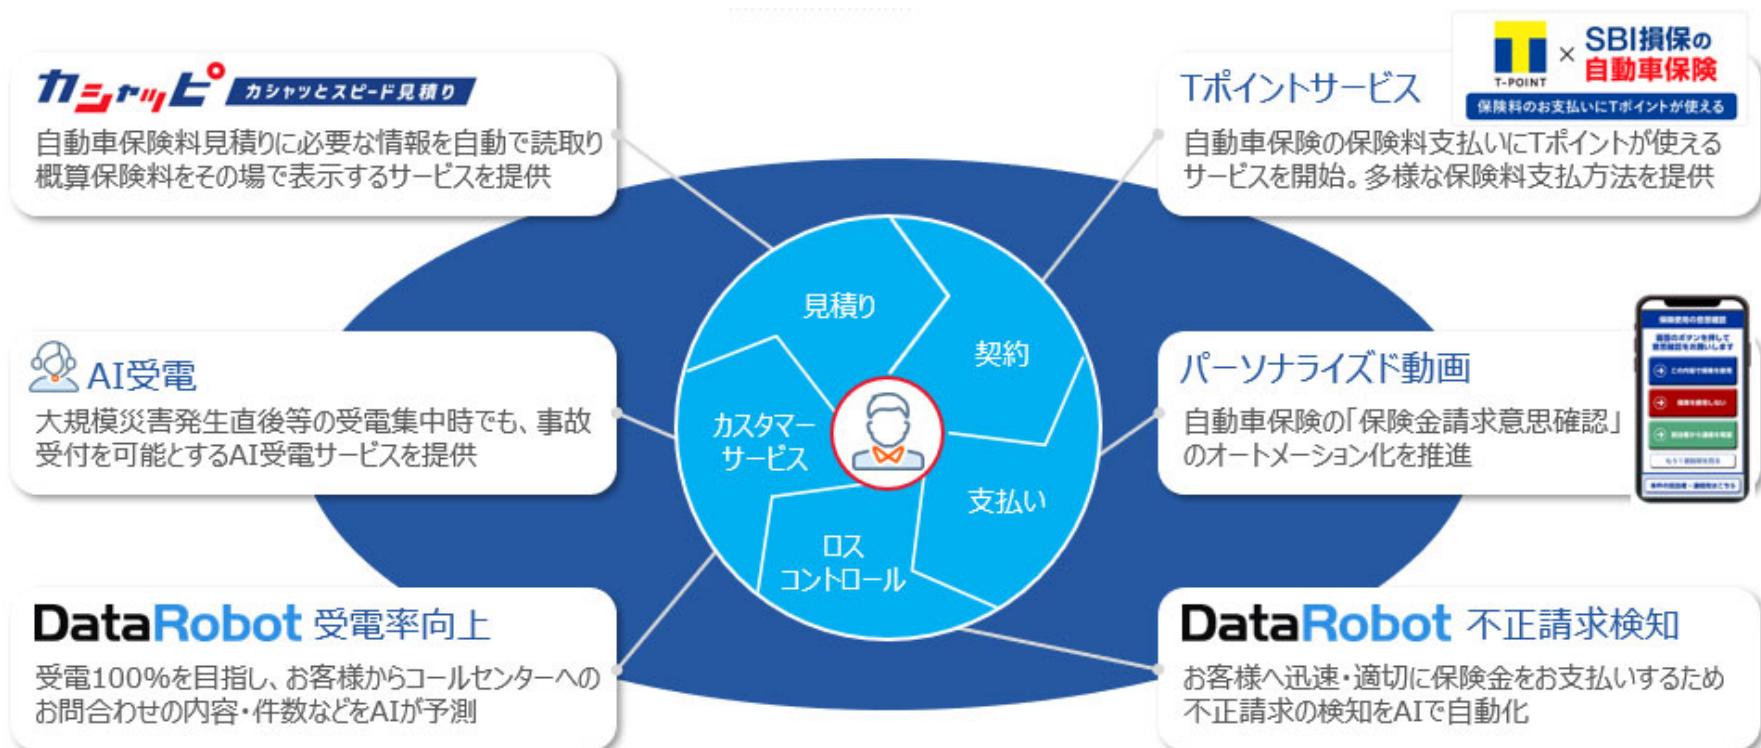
カシャッピ カシャッとスピード見積り
自動車保険料見積りに必要な情報を自動で読取り概算保険料をその場で表示するサービスを提供

T-POINT × SBI損保の自動車保険
保険料のお支払いにTポイントが使える

Tポイントサービス
自動車保険の保険料支払いにTポイントが使えるサービスを開始。多様な保険料支払方法を提供

AI受電
大規模災害発生直後等の受電集中時でも、事故受付を可能とするAI受電サービスを提供

見積り
契約
カスタマーサービス
支払い
ロスコントロール

パーソナライズド動画
自動車保険の「保険金請求意思確認」のオートメーション化を推進

DataRobot 受電率向上
受電100%を目指し、お客様からコールセンターへのお問合わせの内容・件数などをAIが予測

DataRobot 不正請求検知
お客様へ迅速・適切に保険金をお支払いするため不正請求の検知をAIで自動化